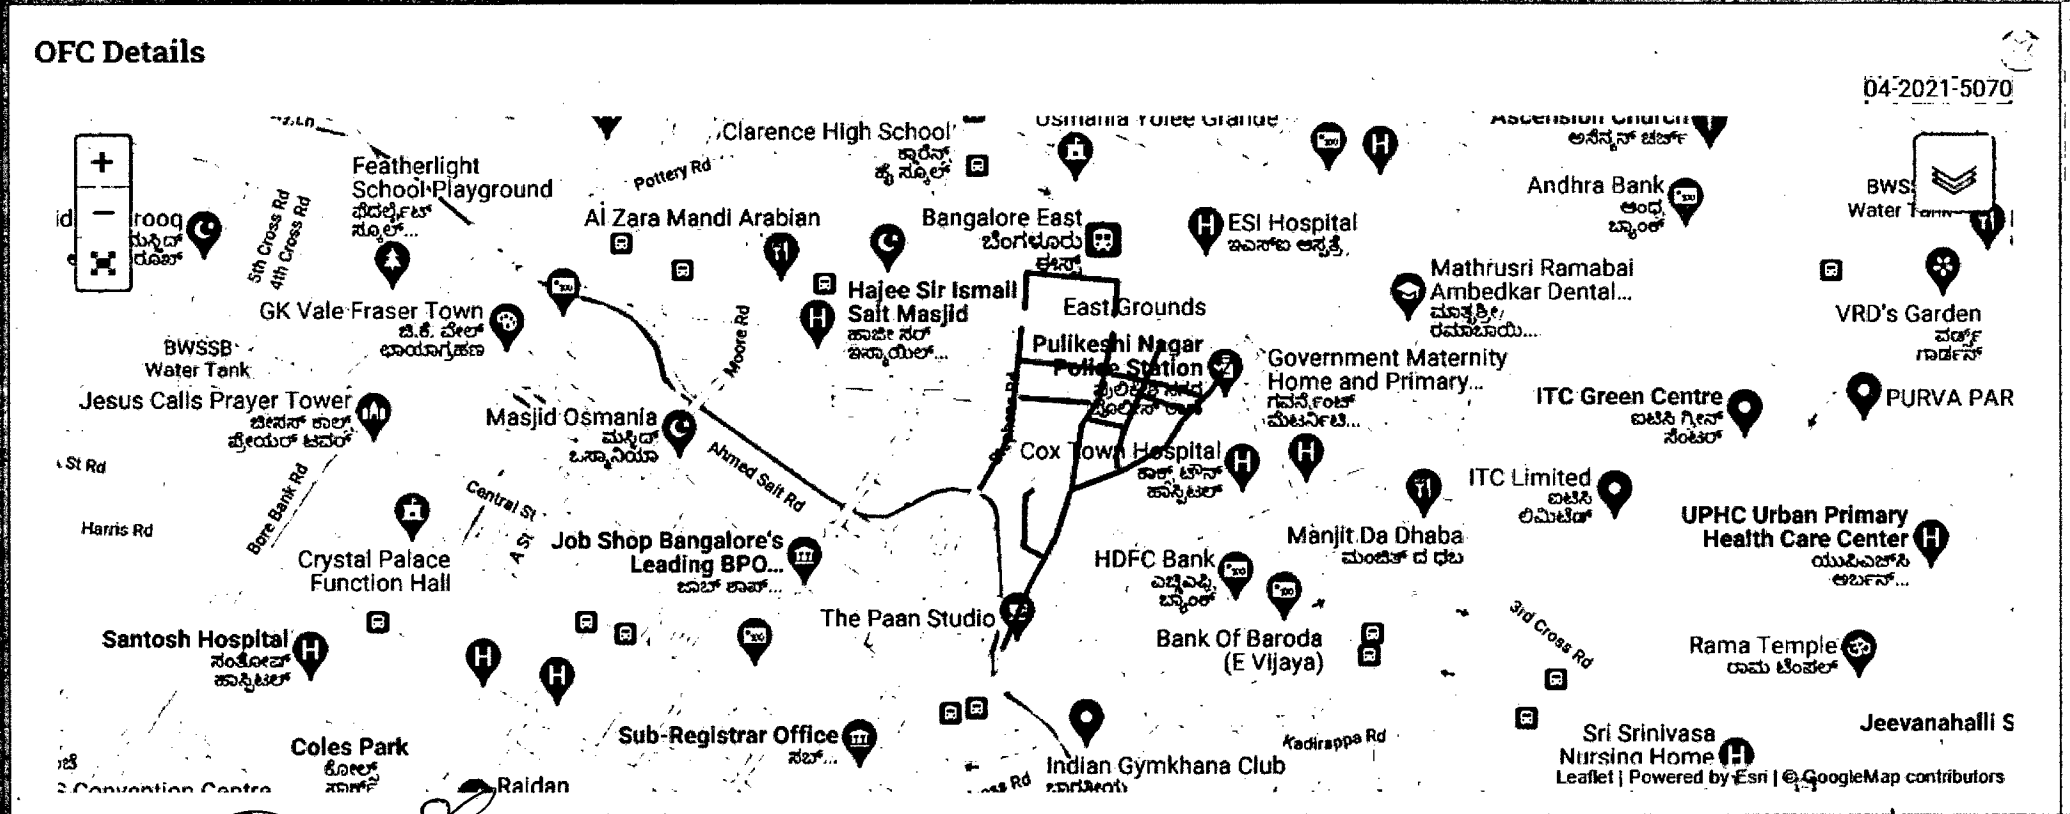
OFC Details

04-2021-5070

+
−

Clarence High School
ಕ್ಲಾರೆನ್ಸ್ ಹೈ ಸ್ಕೂಲ್
Osmania Yolee Grande
Ascension Church
ಅಸೆನ್ಶನ್ ಚರ್ಚ್
Featherlight School Playground
ಫೆದರ್ಲೈಟ್ ಸ್ಕೂಲ್...
Pottery Rd
Al Zara Mandi Arabian
Bangalore East
ಬೆಂಗಳೂರು ಈಸ್ಟ್
ESI Hospital
ಇಎಸ್ಐ ಆಸ್ಪತ್ರೆ
Andhra Bank
ಆಂಧ್ರ ಬ್ಯಾಂಕ್
BWSSB Water Tank
5th Cross Rd
4th Cross Rd
Hajee Sir Ismail Sait Masjid
ಹಾಜೀ ಸರ್ ಇಸ್ಮಾಯಿಲ್...
Mathrusri Ramabai Ambedkar Dental...
ಮಾತೃಶ್ರೀ ರಮಾಬಾಯಿ...
GK Vale Fraser Town
ಜಿ.ಕೆ. ವೇಲ್ ಛಾಯಾಗ್ರಹಣ
East Grounds
VRD's Garden
ವರ್ಡ್ಸ್ ಗಾರ್ಡನ್
BWSSB Water Tank
Moore Rd
Pulikeshi Nagar Police Station
Government Maternity Home and Primary...
ಗವರ್ನ್ಮೆಂಟ್ ಮೆಟರ್ನಿಟಿ...
Jesus Calls Prayer Tower
ಜೀಸಸ್ ಕಾಲ್ಸ್ ಪ್ರೇಯರ್ ಟವರ್
Masjid Osmania
ಮಸ್ಜಿದ್ ಒಸ್ಮಾನಿಯಾ
ITC Green Centre
ಐಟಿಸಿ ಗ್ರೀನ್ ಸೆಂಟರ್
PURVA PAR
St Rd
Ahmed Sait Rd
Cox Town Hospital
ಕಾಕ್ಸ್ ಟೌನ್ ಹಾಸ್ಪಿಟಲ್
ITC Limited
ಐಟಿಸಿ ಲಿಮಿಟೆಡ್
Central St
Harris Rd
Bore Bank Rd
Job Shop Bangalore's Leading BPO...
ಜಾಬ್ ಶಾಪ್...
Manjit Da Dhaba
ಮಂಜಿತ್ ದ ಢಬ
UPHC Urban Primary Health Care Center
ಯುಪಿಎಚ್‌ಸಿ ಅರ್ಬನ್...
Crystal Palace Function Hall
HDFC Bank
ಎಚ್‌ಡಿಎಫ್‌ಸಿ ಬ್ಯಾಂಕ್
The Paan Studio
Bank Of Baroda (E Vijaya)
3rd Cross Rd
Santosh Hospital
ಸಂತೋಷ್ ಹಾಸ್ಪಿಟಲ್
Rama Temple
ರಾಮ ಟೆಂಪಲ್
Sub-Registrar Office
ಸಬ್...
Sri Srinivasa Nursing Home
Jeevanahalli S
Coles Park
ಕೋಲ್ಸ್ ಪಾರ್ಕ್
Kadirappa Rd
Indian Gymkhana Club
Raidan
Convention Centre
Leaflet | Powered by Esri | © GoogleMap contributors